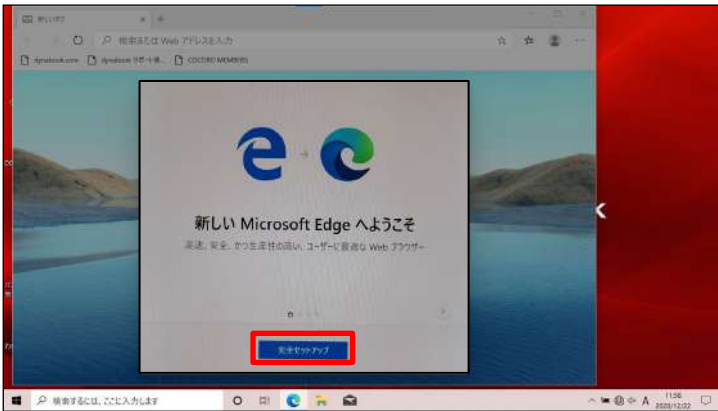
新しいタブ
検索または Web アドレスを入力
dynabook.com　dynabook サポート情...　COCORO MEMBERS

新しい Microsoft Edge へようこそ
高速、安全、かつ生産性の高い、ユーザーに最適な Web ブラウザー

完全セットアップ

検索するには、ここに入力します
11:56
2020/12/22